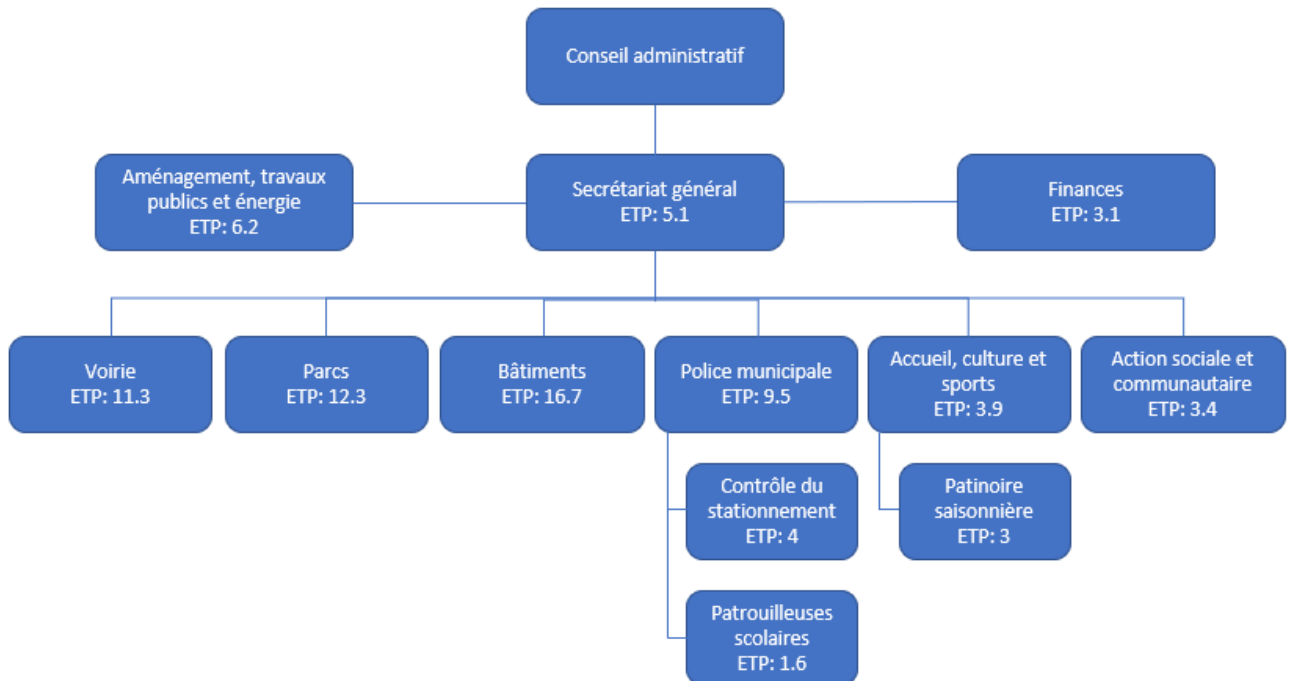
Conseil administratif

Aménagement, travaux publics et énergie
ETP: 6.2

Secrétariat général
ETP: 5.1

Finances
ETP: 3.1

Voirie
ETP: 11.3

Parcs
ETP: 12.3

Bâtiments
ETP: 16.7

Police municipale
ETP: 9.5

Accueil, culture et sports
ETP: 3.9

Action sociale et communautaire
ETP: 3.4

Contrôle du stationnement
ETP: 4

Patinoire saisonnière
ETP: 3

Patrouilleuses scolaires
ETP: 1.6